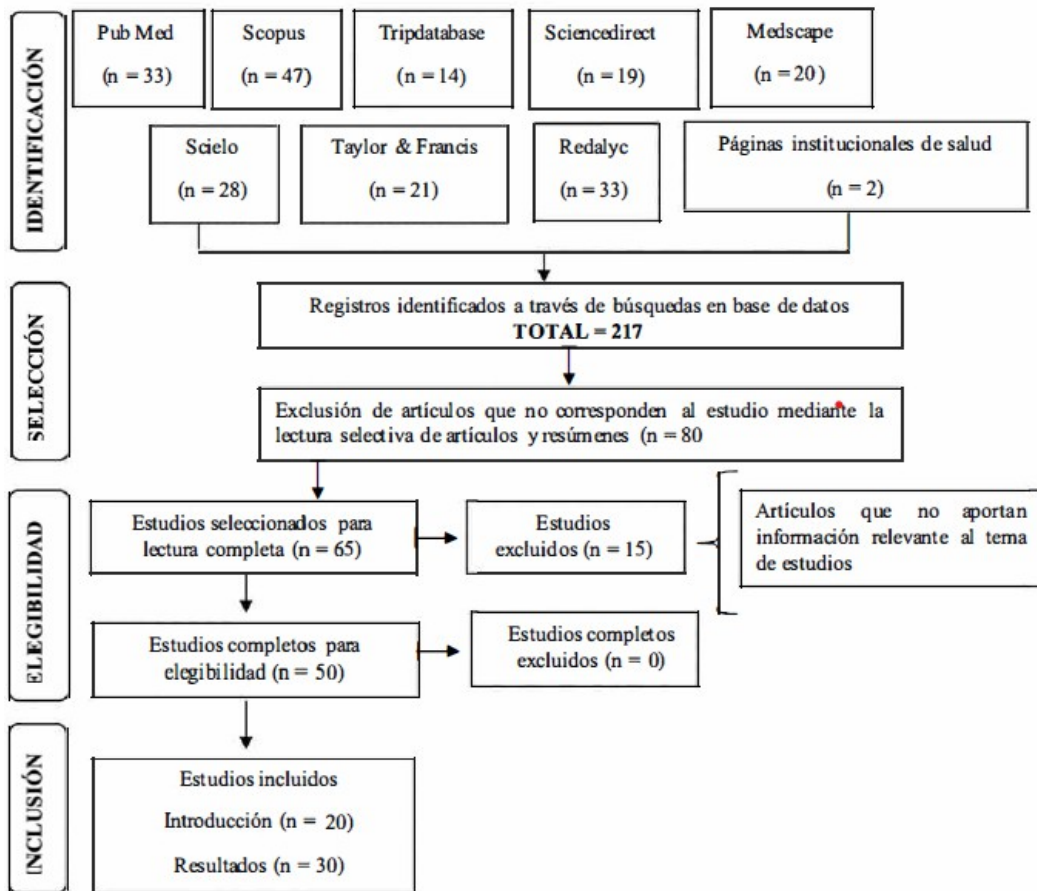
IDENTIFICACIÓN

Pub Med (n = 33)

Scopus (n = 47)

Tripdatabase (n = 14)

Sciencedirect (n = 19)

Medscape (n = 20)

Scielo (n = 28)

Taylor & Francis (n = 21)

Redalyc (n = 33)

Páginas institucionales de salud (n = 2)

SELECCIÓN

Registros identificados a través de búsquedas en base de datos
TOTAL = 217

Exclusión de artículos que no corresponden al estudio mediante la lectura selectiva de artículos y resúmenes (n = 80

ELEGIBILIDAD

Estudios seleccionados para lectura completa (n = 65)

Estudios excluidos (n = 15)

Artículos que no aportan información relevante al tema de estudios

Estudios completos para elegibilidad (n = 50)

Estudios completos excluidos (n = 0)

INCLUSIÓN

Estudios incluidos
Introducción (n = 20)
Resultados (n = 30)